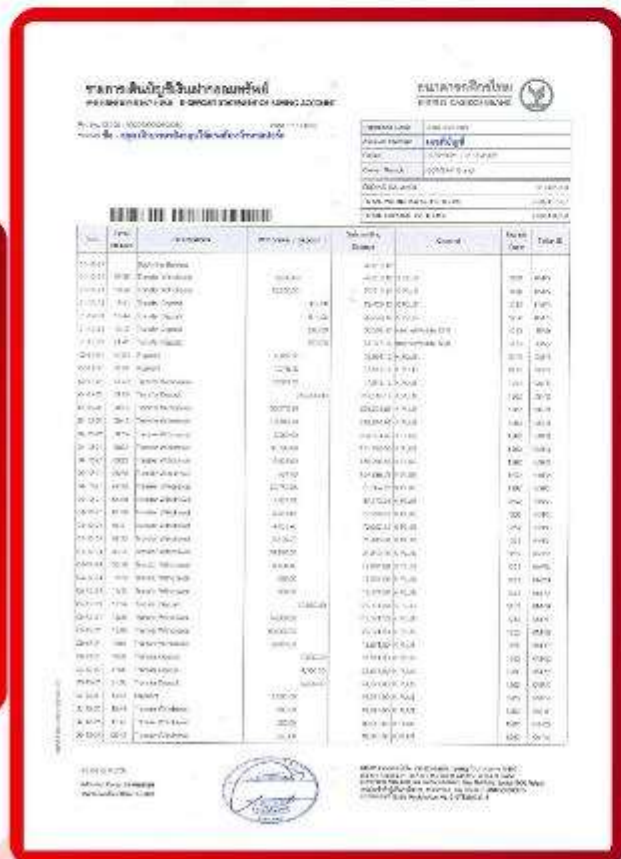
รายการเดินบัญชีเงินฝากออมทรัพย์
STATEMENT OF SAVING ACCOUNT

ธนาคารกสิกรไทย
KASIKORNBANK

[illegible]

| Date | Time | Descriptions | Withdrawal / Deposit | Outstanding Balance | Channel | Value Date | Teller ID |
|---|---|---|---|---|---|---|---|
| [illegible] | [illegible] | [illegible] | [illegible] | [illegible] | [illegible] | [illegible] | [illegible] |